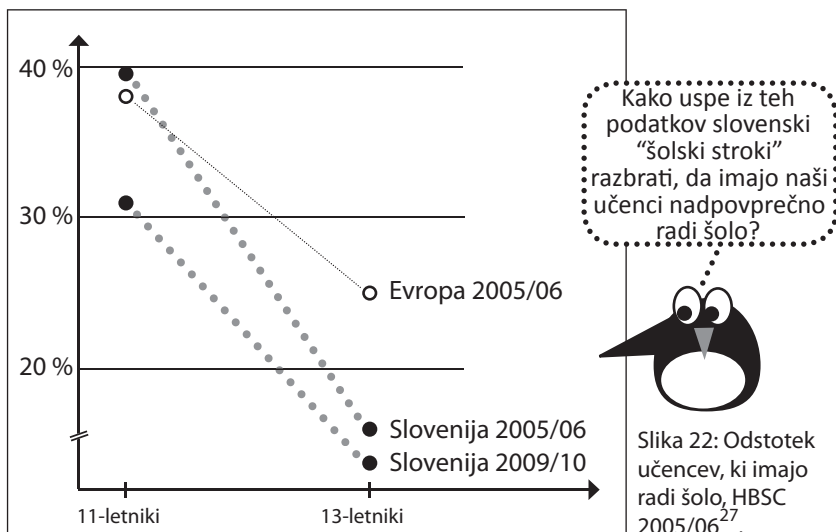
40 %
30 %
20 %
Evropa 2005/06
Slovenija 2005/06
Slovenija 2009/10
11-letniki
13-letniki

Kako uspe iz teh podatkov slovenski "šolski stroki" razbrati, da imajo naši učenci nadpovprečno radi šolo?

Slika 22: Odstotek učencev, ki imajo radi šolo, HBSC 2005/06$^{27}$